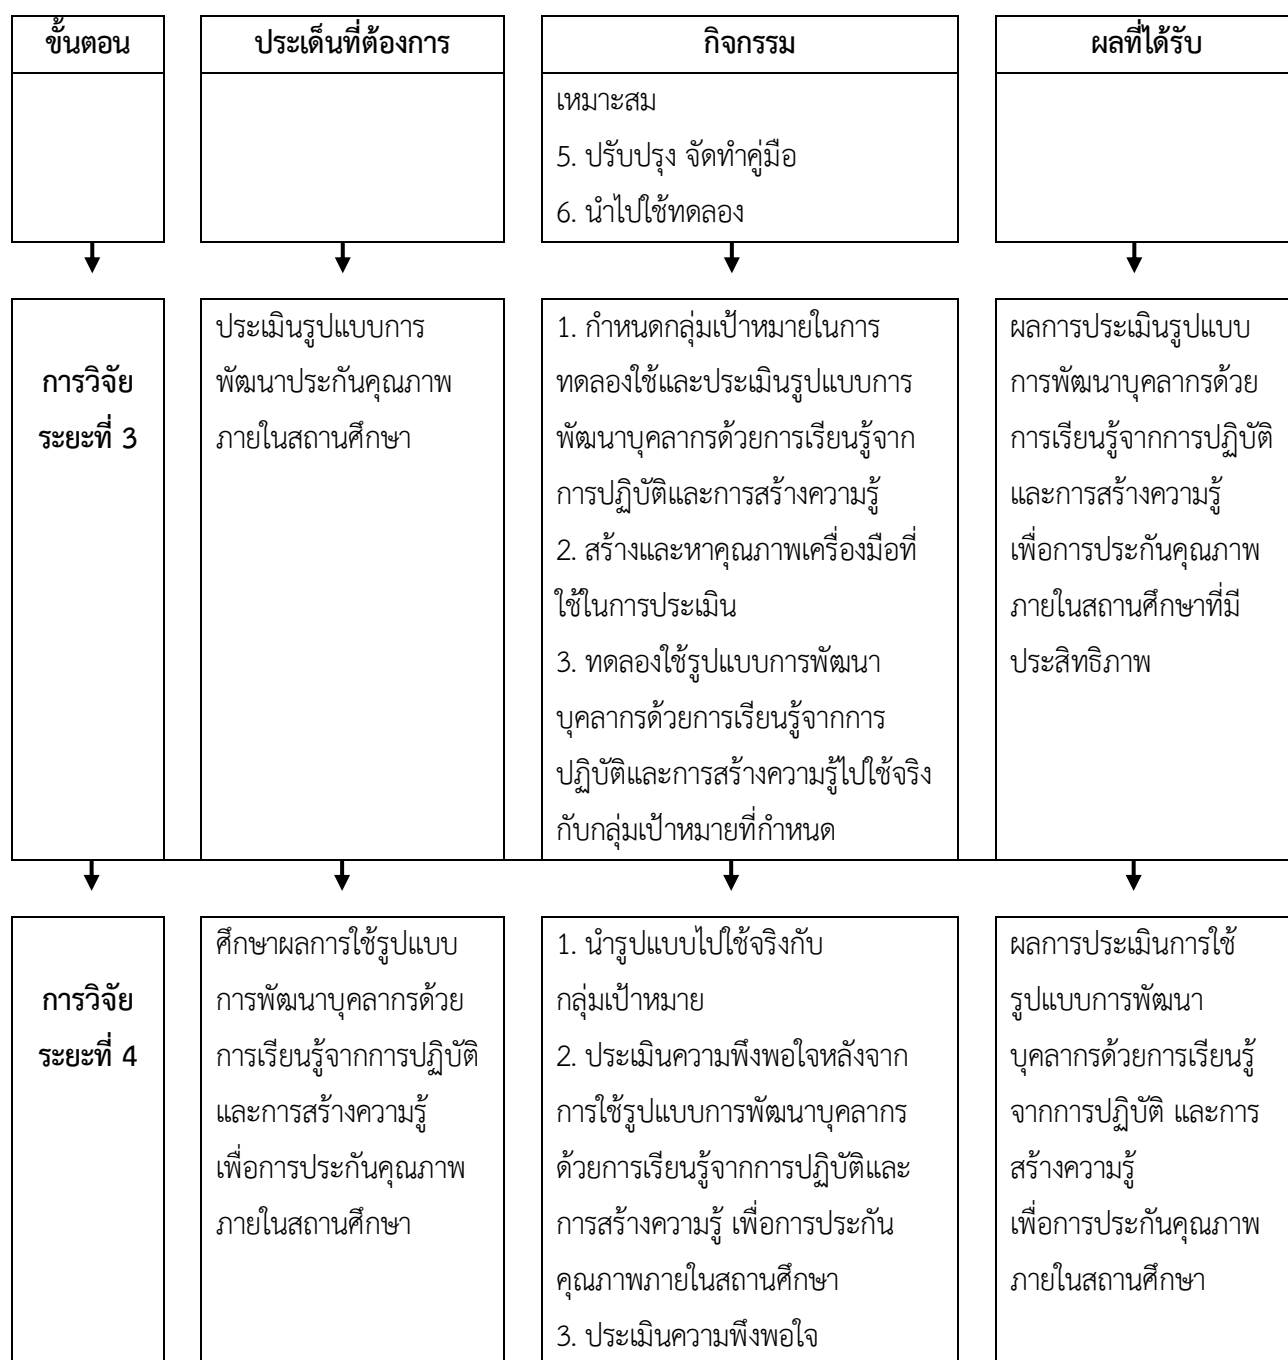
| ขั้นตอน | ประเด็นที่ต้องการ | กิจกรรม | ผลที่ได้รับ |
|---|---|---|---|
| | | เหมาะสม<br>5. ปรับปรุง จัดทำคู่มือ<br>6. นำไปใช้ทดลอง | |
| การวิจัย ระยะที่ 3 | ประเมินรูปแบบการพัฒนาประกันคุณภาพภายในสถานศึกษา | 1. กำหนดกลุ่มเป้าหมายในการทดลองใช้และประเมินรูปแบบการพัฒนาบุคลากรด้วยการเรียนรู้จากการปฏิบัติและการสร้างความรู้<br>2. สร้างและหาคุณภาพเครื่องมือที่ใช้ในการประเมิน<br>3. ทดลองใช้รูปแบบการพัฒนาบุคลากรด้วยการเรียนรู้จากการปฏิบัติและการสร้างความรู้ไปใช้จริงกับกลุ่มเป้าหมายที่กำหนด | ผลการประเมินรูปแบบการพัฒนาบุคลากรด้วยการเรียนรู้จากการปฏิบัติและการสร้างความรู้เพื่อการประกันคุณภาพภายในสถานศึกษาที่มีประสิทธิภาพ |
| การวิจัย ระยะที่ 4 | ศึกษาผลการใช้รูปแบบการพัฒนาบุคลากรด้วยการเรียนรู้จากการปฏิบัติและการสร้างความรู้เพื่อการประกันคุณภาพภายในสถานศึกษา | 1. นำรูปแบบไปใช้จริงกับกลุ่มเป้าหมาย<br>2. ประเมินความพึงพอใจหลังจากการใช้รูปแบบการพัฒนาบุคลากรด้วยการเรียนรู้จากการปฏิบัติและการสร้างความรู้ เพื่อการประกันคุณภาพภายในสถานศึกษา<br>3. ประเมินความพึงพอใจ | ผลการประเมินการใช้รูปแบบการพัฒนาบุคลากรด้วยการเรียนรู้จากการปฏิบัติ และการสร้างความรู้<br>เพื่อการประกันคุณภาพภายในสถานศึกษา |